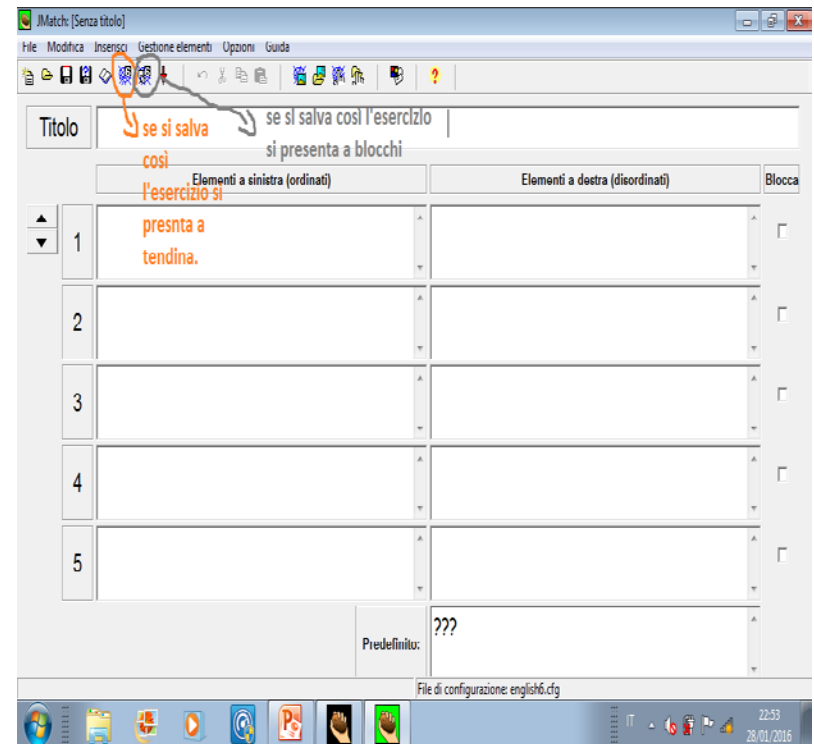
JMatch: [Senza titolo]

File Modifica Inserisci Gestione elementi Opzioni Guida

Titolo

se si salva così l'esercizio si presnta a tendina.

se si salva così l'esercizio si presenta a blocchi

Elementi a sinistra (ordinati)

Elementi a destra (disordinati)

Blocca

1

2

3

4

5

Predefinito:

???

File di configurazione: english6.cfg

IT

22:53
28/01/2016